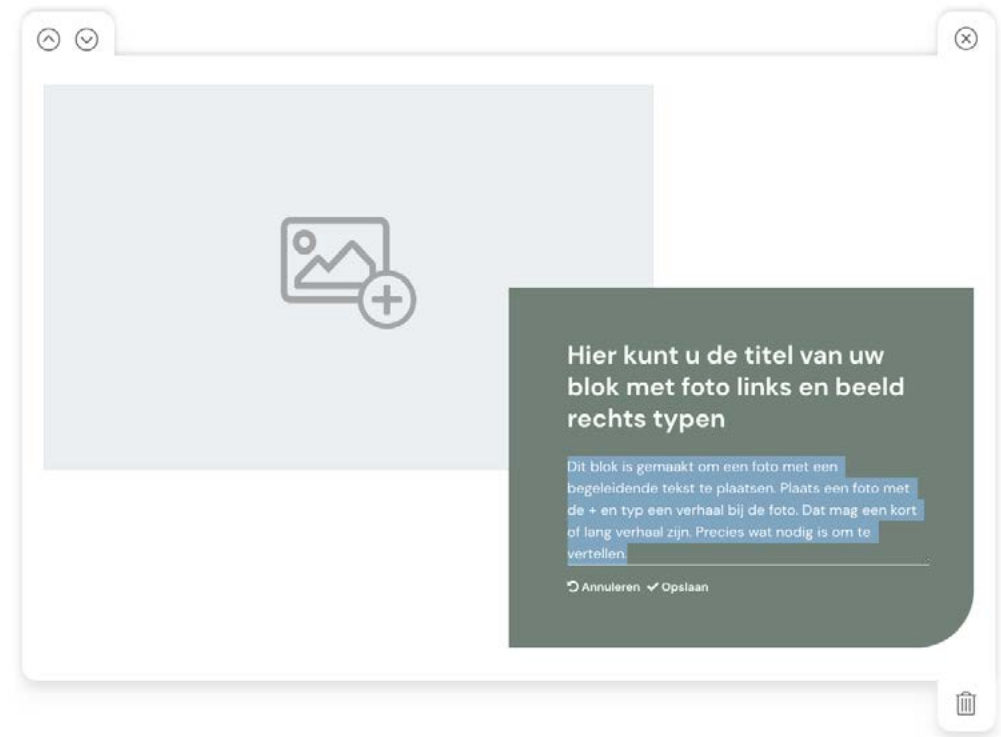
Hier kunt u de titel van uw blok met foto links en beeld rechts typen

Dit blok is gemaakt om een foto met een begeleidende tekst te plaatsen. Plaats een foto met de + en typ een verhaal bij de foto. Dat mag een kort of lang verhaal zijn. Precies wat nodig is om te vertellen.

Annuleren Opslaan